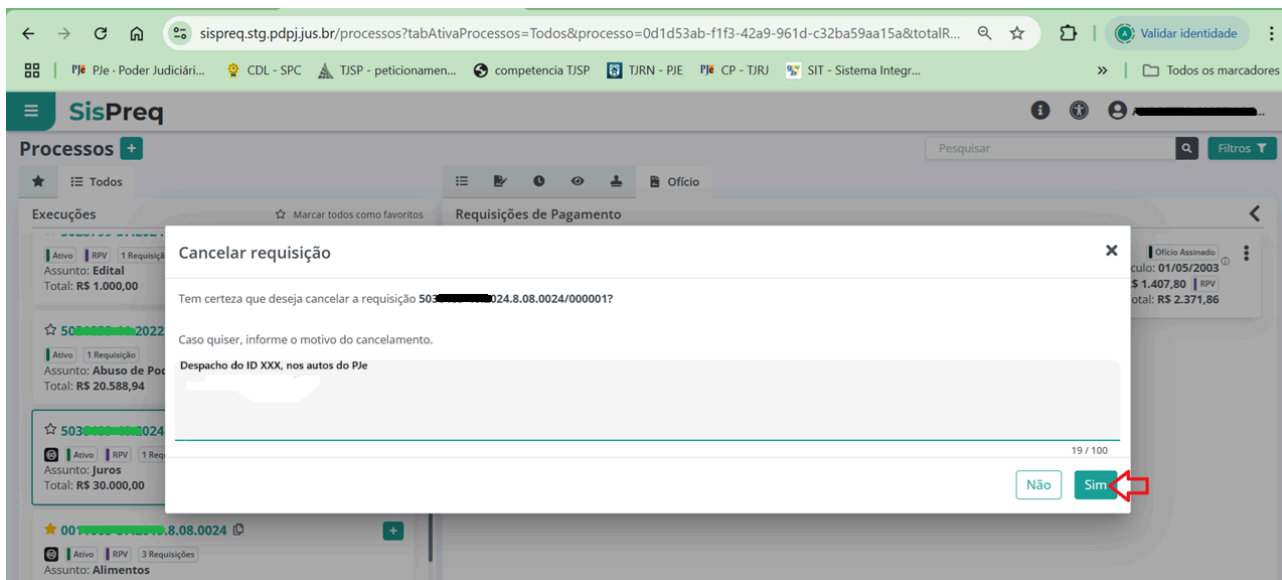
sispreq.stg.pdpj.jus.br/processos?tabAtivaProcessos=Todos&processo=0d1d53ab-f1f3-42a9-961d-c32ba59aa15a&totalR...

Validar identidade

PJe - Poder Judiciári... CDL - SPC TJSP - peticionamen... competencia TJSP TJRN - PJE CP - TJRJ SIT - Sistema Integr... » Todos os marcadores

SisPreq

Processos +

Pesquisar Filtros

Todos

Ofício

Execuções Marcar todos como favoritos

Requisições de Pagamento

Ativo RPV 1 Requisiç
Assunto: Edital
Total: R$ 1.000,00

50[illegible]2022
Ativo 1 Requisição
Assunto: Abuso de Po
Total: R$ 20.588,94

503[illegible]024
Ativo RPV 1 Re
Assunto: Juros
Total: R$ 30.000,00

001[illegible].8.08.0024
Ativo RPV 3 Requisições
Assunto: Alimentos

Ofício Assinado
culo: 01/05/2003
$ 1.407,80 RPV
otal: R$ 2.371,86

Cancelar requisição

Tem certeza que deseja cancelar a requisição 503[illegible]024.8.08.0024/000001?

Caso quiser, informe o motivo do cancelamento.

Despacho do ID XXX, nos autos do PJe

19 / 100

Não Sim